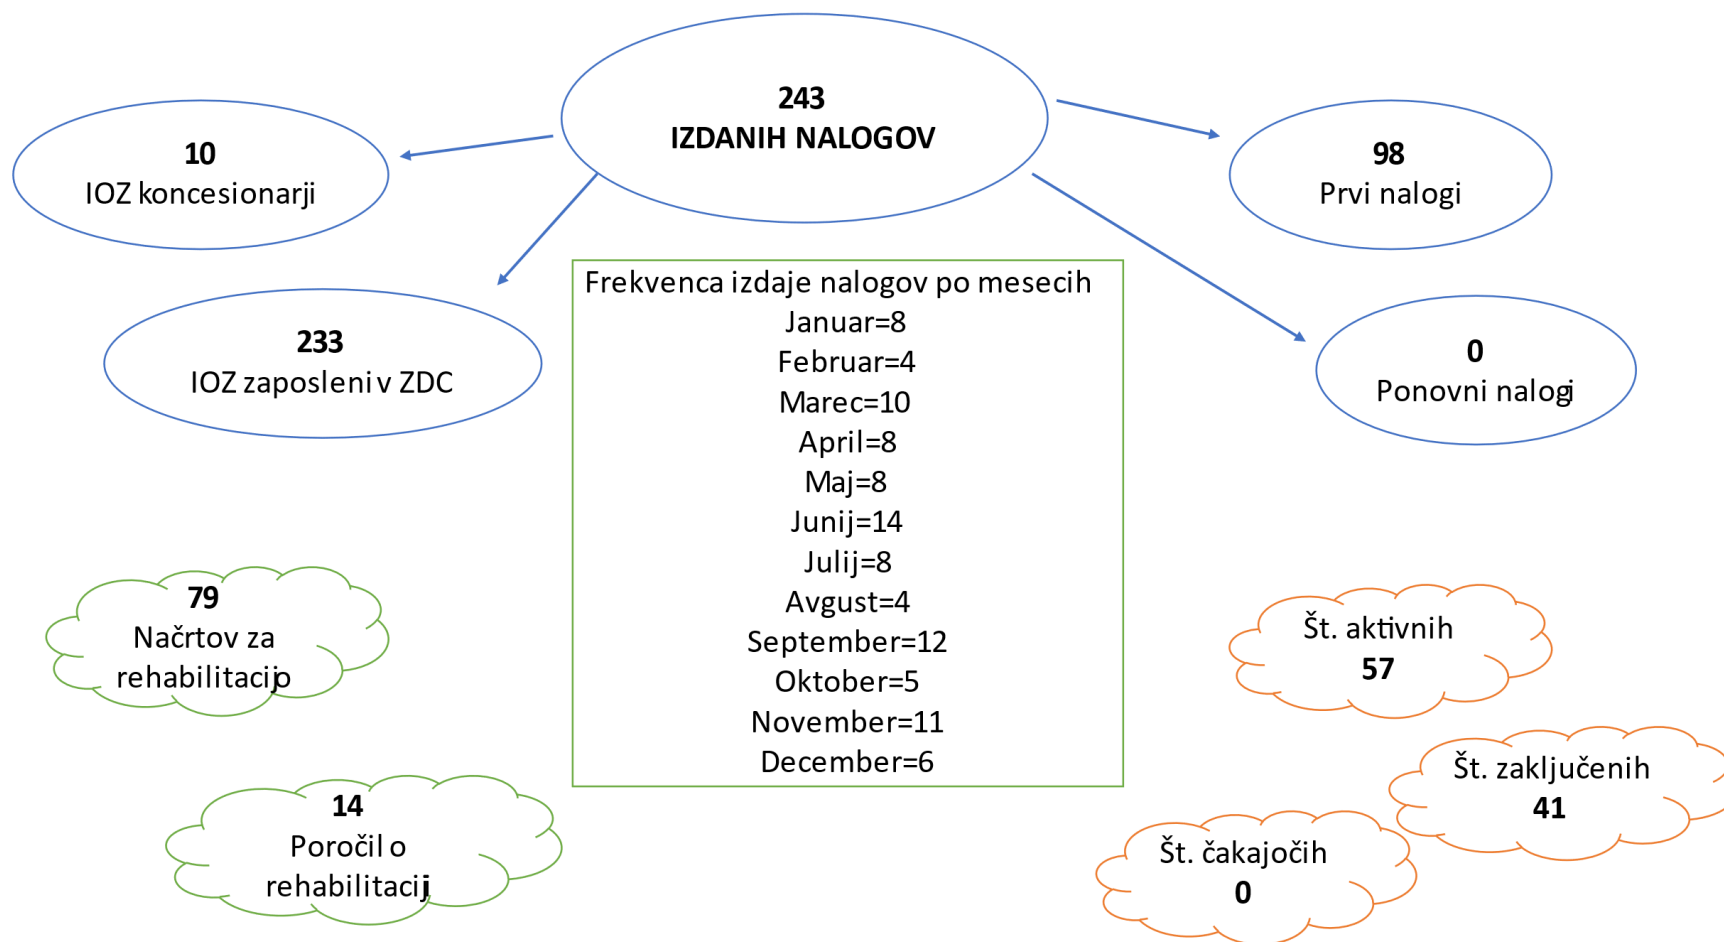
243
IZDANIH NALOGOV

10
IOZ koncesionarji

98
Prvi nalogi

233
IOZ zaposleni v ZDC

0
Ponovni nalogi

Frekvenca izdaje nalogov po mesecih
Januar=8
Februar=4
Marec=10
April=8
Maj=8
Junij=14
Julij=8
Avgust=4
September=12
Oktober=5
November=11
December=6

79
Načrtov za rehabilitacijo

Št. aktivnih
57

14
Poročil o rehabilitaciji

Št. zaključenih
41

Št. čakajočih
0